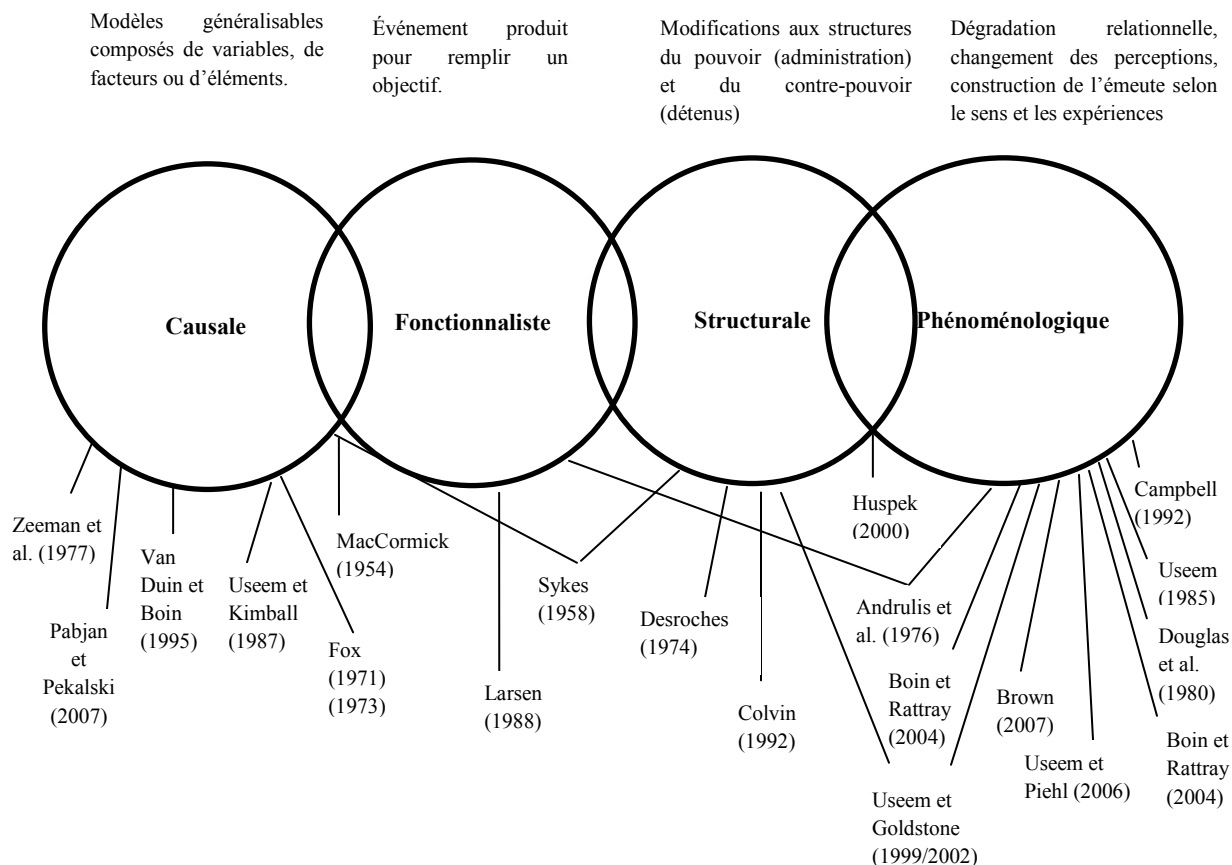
Modèles généralisables composés de variables, de facteurs ou d'éléments.

Événement produit pour remplir un objectif.

Modifications aux structures du pouvoir (administration) et du contre-pouvoir (détenus)

Dégradation relationnelle, changement des perceptions, construction de l'émeute selon le sens et les expériences

Causale

Fonctionnaliste

Structurale

Phénoménologique

Zeeman et al. (1977)

Pabjan et Pekalski (2007)

Van Duin et Boin (1995)

Useem et Kimball (1987)

Fox (1971) (1973)

MacCormick (1954)

Larsen (1988)

Sykes (1958)

Desroches (1974)

Colvin (1992)

Huspek (2000)

Andrulis et al. (1976)

Boin et Rattray (2004)

Useem et Goldstone (1999/2002)

Brown (2007)

Useem et Piehl (2006)

Campbell (1992)

Useem (1985)

Douglas et al. (1980)

Boin et Rattray (2004)